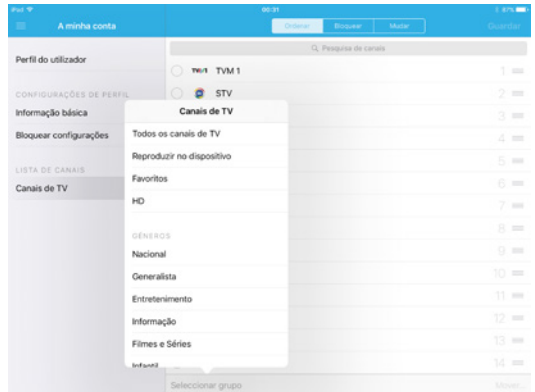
iPad
00:31
87%
A minha conta
Ordenar
Bloquear
Mudar
Guardar
Q Pesquisa de canais
Perfil do utilizador
CONFIGURAÇÕES DE PERFIL
Informação básica
Bloquear configurações
LISTA DE CANAIS
Canais de TV
TVM 1
STV
1
2
3
4
5
6
7
8
9
10
11
12
13
14
Canais de TV
Todos os canais de TV
Reproduzir no dispositivo
Favoritos
HD
GÉNEROS
Nacional
Generalista
Entretenimento
Informação
Filmes e Séries
Infantil
Seleccionar grupo
Mover